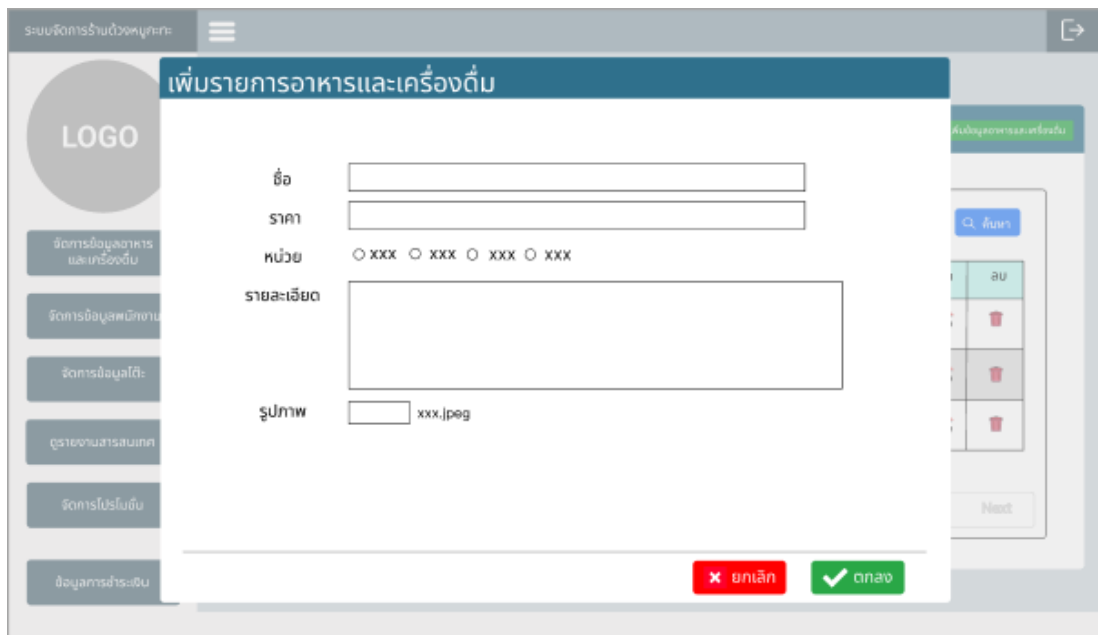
ระบบจัดการร้านต้วงหมูกะทะ

LOGO

จัดการข้อมูลอาหาร และเครื่องดื่ม

จัดการข้อมูลพนักงาน

จัดการข้อมูลโต๊ะ

ดูรายงานสารสนเทศ

จัดการโปรโมชั่น

ข้อมูลการชำระเงิน

เพิ่มรายการอาหารและเครื่องดื่ม

ชื่อ

ราคา

หน่วย ○ xxx ○ xxx ○ xxx ○ xxx

รายละเอียด

รูปภาพ xxx.jpeg

ยกเลิก

ตกลง

เพิ่มข้อมูลอาหารและเครื่องดื่ม

ค้นหา

ลบ

Next